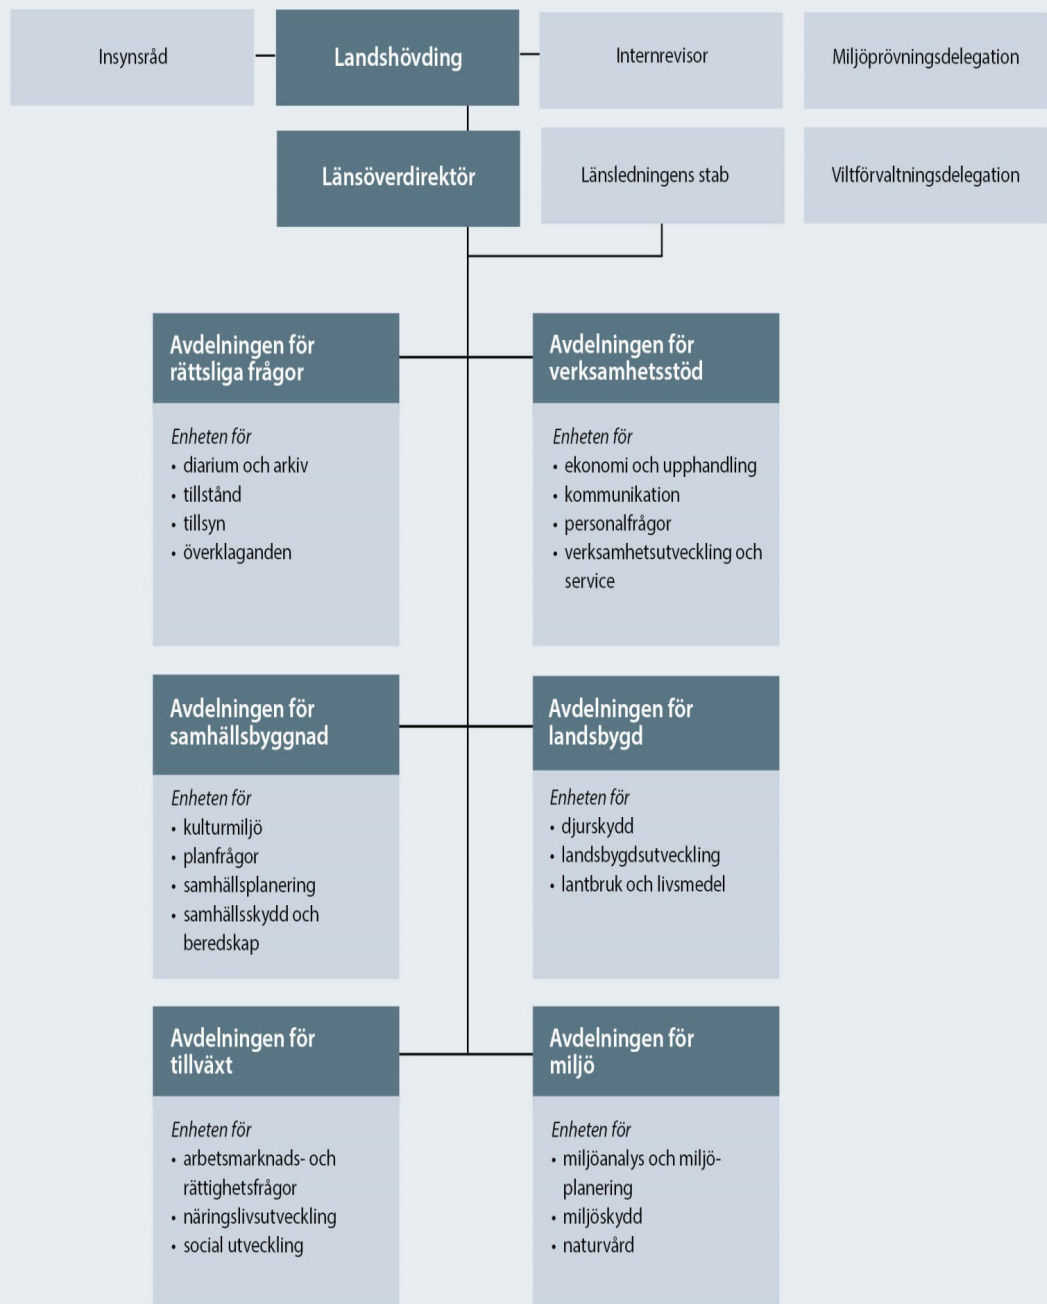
Insynsråd

Landshövding

Internrevisor

Miljöprövningsdelegation

Länsöverdirektör

Länsledningens stab

Viltförvaltningsdelegation

Avdelningen för rättsliga frågor

Enheten för
• diarium och arkiv
• tillstånd
• tillsyn
• överklaganden

Avdelningen för verksamhetsstöd

Enheten för
• ekonomi och upphandling
• kommunikation
• personalfrågor
• verksamhetsutveckling och service

Avdelningen för samhällsbyggnad

Enheten för
• kulturmiljö
• planfrågor
• samhällsplanering
• samhällsskydd och beredskap

Avdelningen för landsbygd

Enheten för
• djurskydd
• landsbygdsutveckling
• lantbruk och livsmedel

Avdelningen för tillväxt

Enheten för
• arbetsmarknads- och rättighetsfrågor
• näringslivsutveckling
• social utveckling

Avdelningen för miljö

Enheten för
• miljöanalys och miljöplanering
• miljöskydd
• naturvård